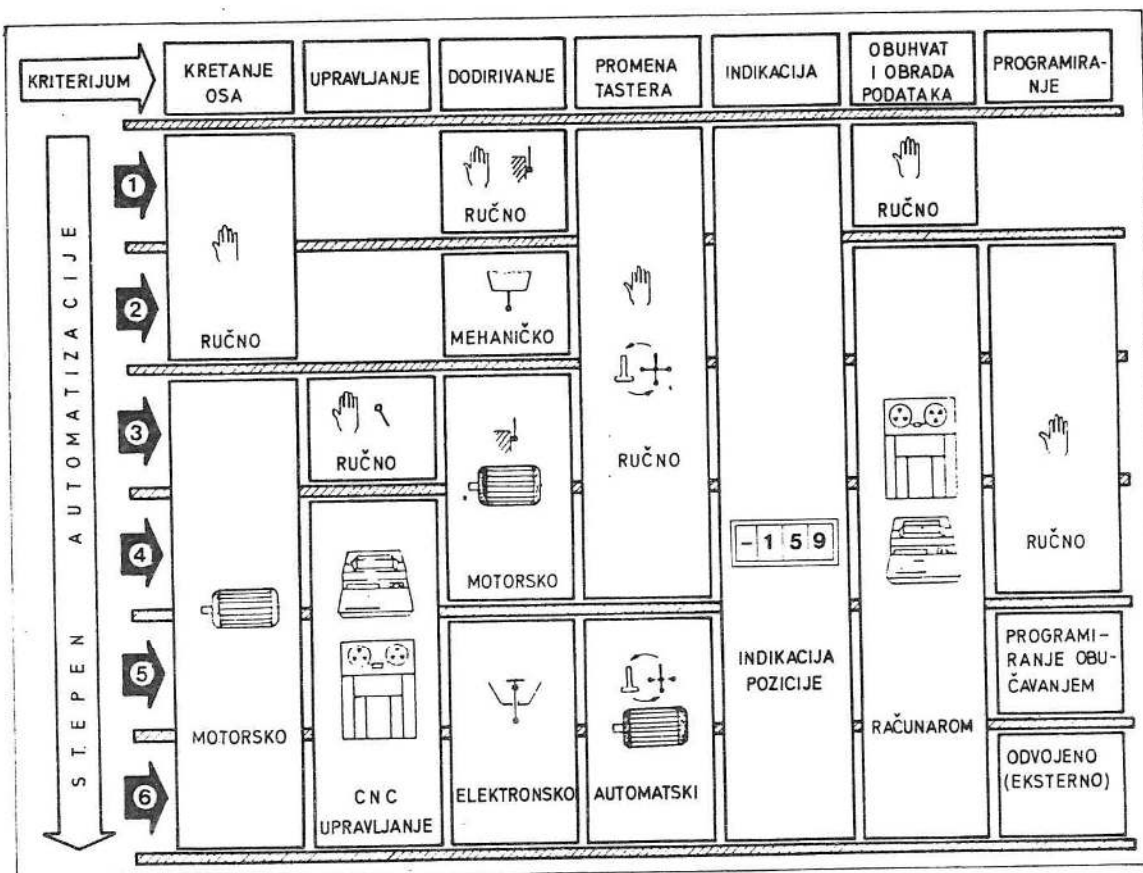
KRITERIJUM

KRETANJE OSA

UPRAVLJANJE

DODIRIVANJE

PROMENA TASTERA

INDIKACIJA

OBUHVAT I OBRADA PODATAKA

PROGRAMIRANJE

STEPEN AUTOMATIZACIJE

1

2

3

4

5

6

RUČNO

RUČNO

RUČNO

MEHANIČKO

RUČNO

MOTORSKO

RUČNO

MOTORSKO

RUČNO

-159

RUČNO

CNC UPRAVLJANJE

ELEKTRONSKO

AUTOMATSKI

INDIKACIJA POZICIJE

RAČUNAROM

PROGRAMIRANJE OBUČAVANJEM

ODVOJENO (EKSTERNO)